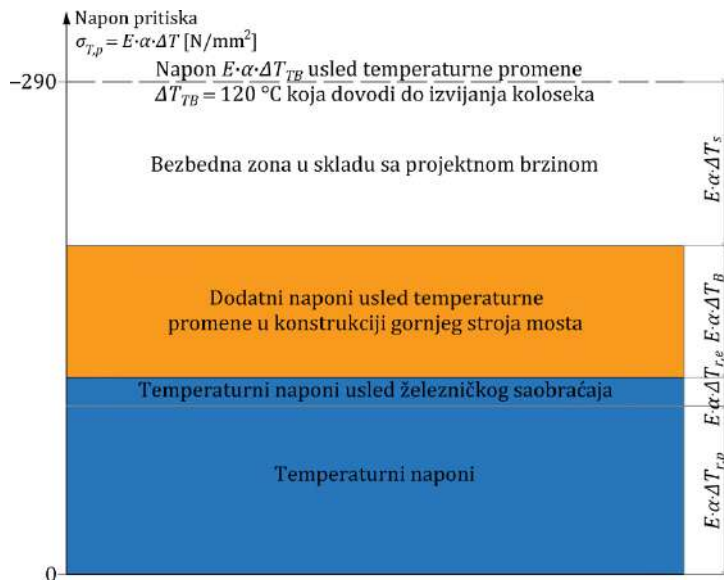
Napon pritiska
$\sigma_{T,p} = E \cdot \alpha \cdot \Delta T$ [N/mm$^2$]

−290

Napon $E \cdot \alpha \cdot \Delta T_{TB}$ usled temperaturne promene $\Delta T_{TB} = 120$ °C koja dovodi do izvijanja koloseka

Bezbedna zona u skladu sa projektnom brzinom

$E \cdot \alpha \cdot \Delta T_s$

Dodatni naponi usled temperaturne promene u konstrukciji gornjeg stroja mosta

$E \cdot \alpha \cdot \Delta T_B$

Temperaturni naponi usled železničkog saobraćaja

$E \cdot \alpha \cdot \Delta T_{r,e}$

Temperaturni naponi

$E \cdot \alpha \cdot \Delta T_{r,p}$

0